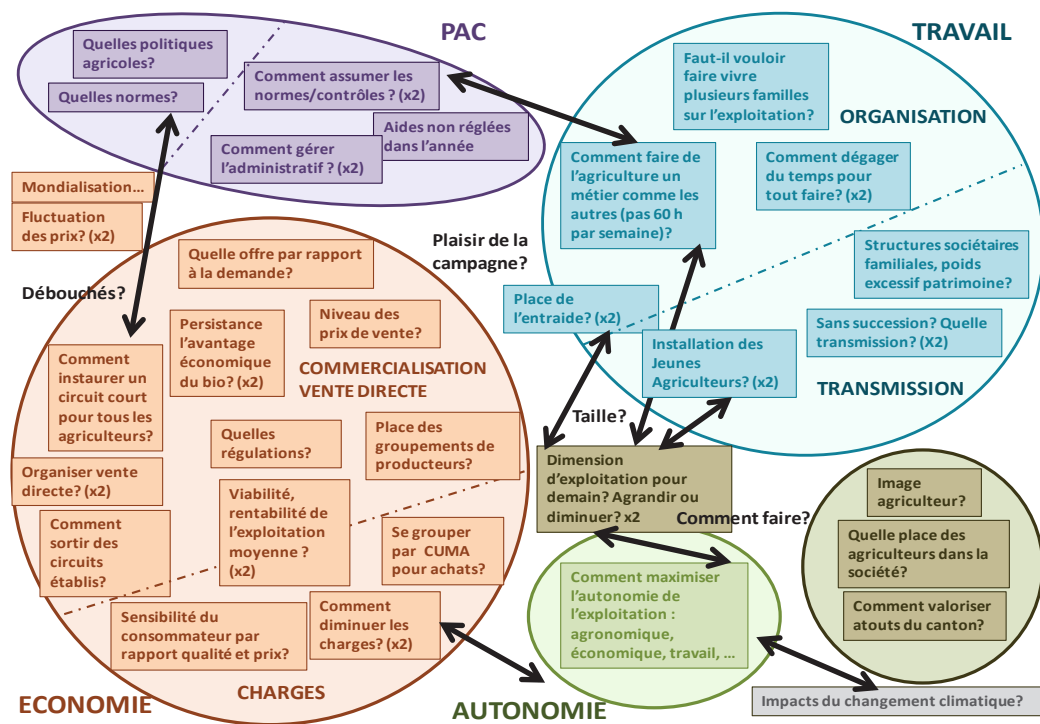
PAC

Quelles politiques agricoles?

Quelles normes?

Comment assumer les normes/contrôles ? (x2)

Aides non réglées dans l'année

Comment gérer l'administratif ? (x2)

TRAVAIL

Faut-il vouloir faire vivre plusieurs familles sur l'exploitation?

ORGANISATION

Comment faire de l'agriculture un métier comme les autres (pas 60 h par semaine)?

Comment dégager du temps pour tout faire? (x2)

Structures sociétaires familiales, poids excessif patrimoine?

Sans succession? Quelle transmission? (X2)

TRANSMISSION

Plaisir de la campagne?

Place de l'entraide? (x2)

Installation des Jeunes Agriculteurs? (x2)

Mondialisation...

Fluctuation des prix? (x2)

Débouchés?

Quelle offre par rapport à la demande?

Niveau des prix de vente?

Persistance de l'avantage économique du bio? (x2)

COMMERCIALISATION VENTE DIRECTE

Comment instaurer un circuit court pour tous les agriculteurs?

Quelles régulations?

Place des groupements de producteurs?

Taille?

Organiser vente directe? (x2)

Viabilité, rentabilité de l'exploitation moyenne ? (x2)

Se grouper par CUMA pour achats?

Comment sortir des circuits établis?

Dimension d'exploitation pour demain? Agrandir ou diminuer? x2

Comment faire?

Image agriculteur?

Quelle place des agriculteurs dans la société?

Comment valoriser atouts du canton?

Sensibilité du consommateur par rapport qualité et prix?

Comment diminuer les charges? (x2)

Comment maximiser l'autonomie de l'exploitation : agronomique, économique, travail, ...

ECONOMIE

CHARGES

AUTONOMIE

Impacts du changement climatique?